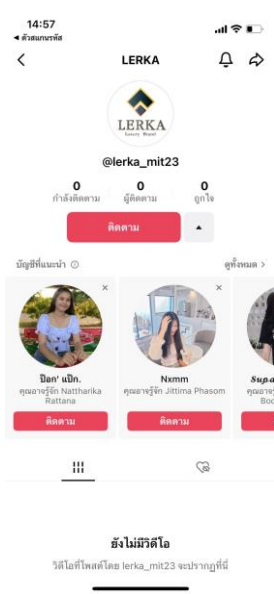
14:57
◂ ตัวสแกนรหัส

LERKA

LERKA
Luxury Brand

@lerka_mit23

0
กำลังติดตาม

0
ผู้ติดตาม

0
ถูกใจ

ติดตาม

บัญชีที่แนะนำ

ดูทั้งหมด >

ป๊อก' แป๊ก.
คุณอาจรู้จัก Nattharika Rattana
ติดตาม

Nxmm
คุณอาจรู้จัก Jittima Phasom
ติดตาม

Supa
คุณอาจรู้จัก Boo
ติด

ยังไม่มีวิดีโอ
วิดีโอที่โพสต์โดย lerka_mit23 จะปรากฏที่นี่